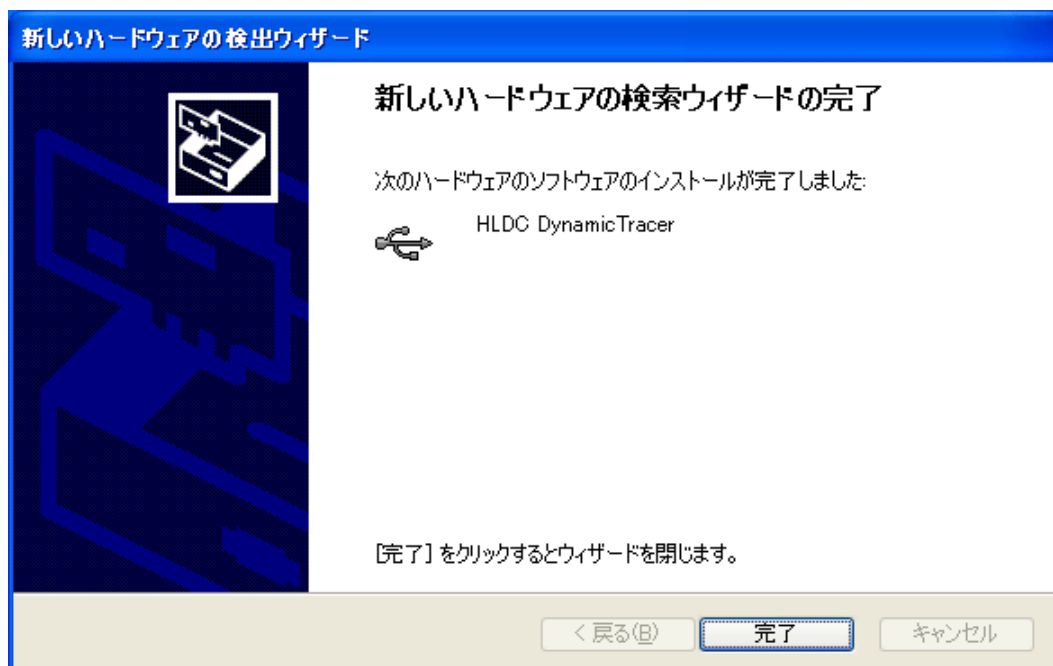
新しいハードウェアの検出ウィザード

新しいハードウェアの検索ウィザードの完了

次のハードウェアのソフトウェアのインストールが完了しました:

HLDC DynamicTracer

[完了] をクリックするとウィザードを閉じます。

< 戻る(B)

完了

キャンセル